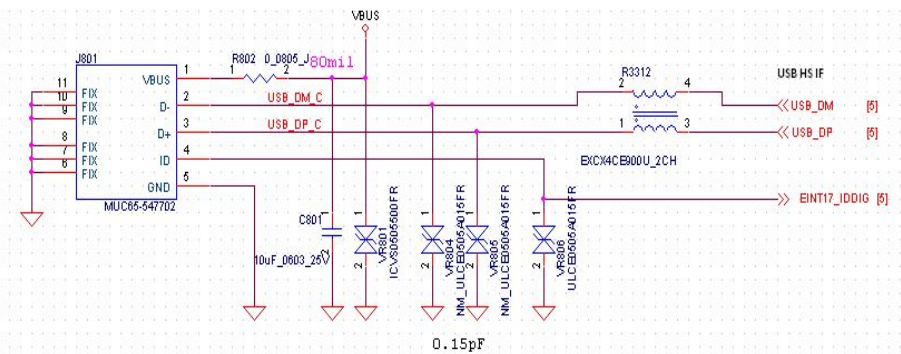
VBUS

J801

11
10 FIX
9 FIX
FIX
8
7 FIX
6 FIX
FIX

VBUS 1
D- 2
D+ 3
ID 4
GND 5

MUC65-547702

R802 0_0805_J
1 2
80mil

USB_DM_C
USB_DP_C

C801
1
2
10uF_0603_25V

1
2
VR801
ICVS0505500FR

1
2
VR804
NM_ULCE0505A015FR

1
2
VR805
NM_ULCE0505A015FR

1
2
VR806
ULCE0505A015FR

R3312
2 4
1 3
EXCX4CE900U_2CH

USB HS IF
USB_DM [5]
USB_DP [5]
EINT17_IDDIG [5]

0.15pF